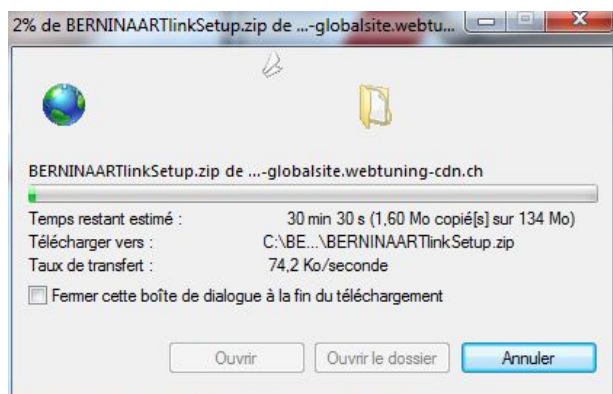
2% de BERNINAARTlinkSetup.zip de ...-globalsite.webtu...

BERNINAARTlinkSetup.zip de ...-globalsite.webtuning-cdn.ch

Temps restant estimé : 30 min 30 s (1,60 Mo copié[s] sur 134 Mo)
Télécharger vers : C:\BE...\BERNINAARTlinkSetup.zip
Taux de transfert : 74,2 Ko/seconde

Fermer cette boîte de dialogue à la fin du téléchargement

Ouvrir
Ouvrir le dossier
Annuler